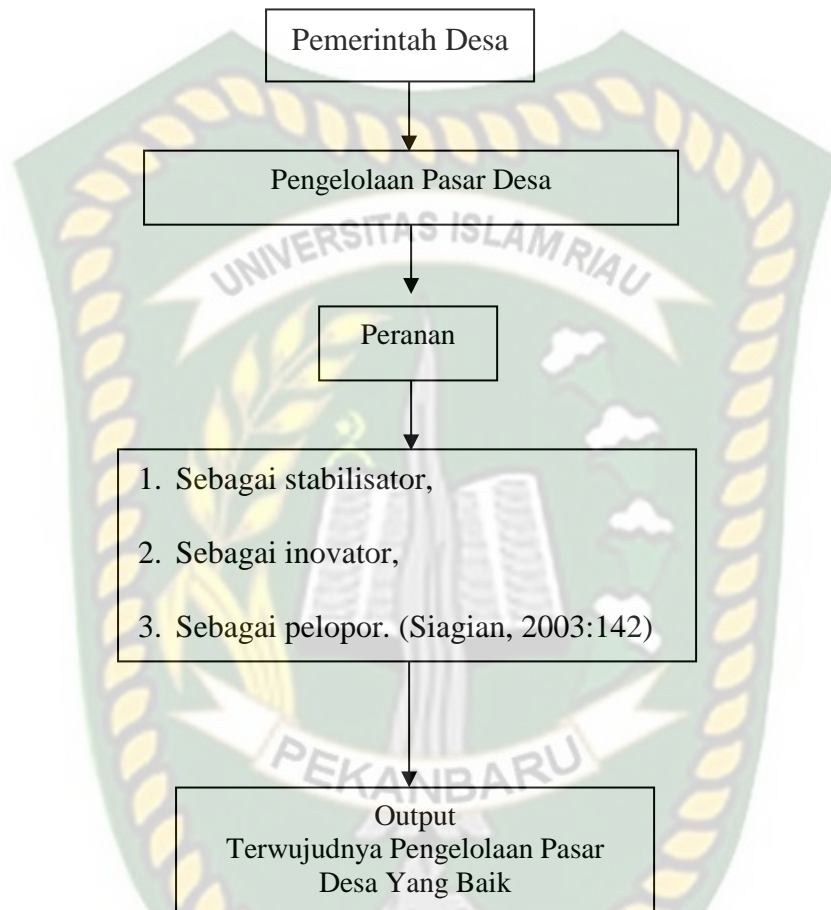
Pemerintah Desa

Pengelolaan Pasar Desa

UNIVERSITAS ISLAM RIAU

Peranan

1. Sebagai stabilisator,
2. Sebagai inovator,
3. Sebagai pelopor. (Siagian, 2003:142)

PEKANBARU

Output
Terwujudnya Pengelolaan Pasar Desa Yang Baik